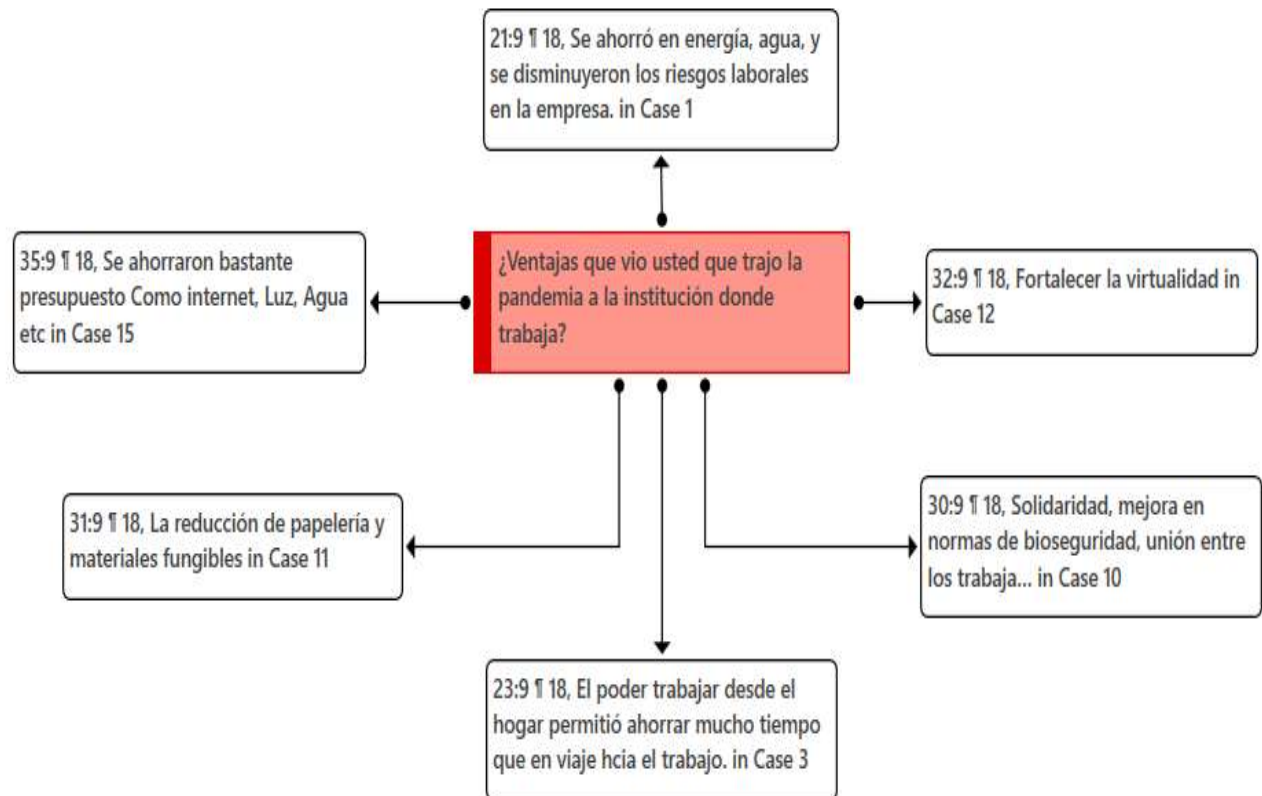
21:9 ¶ 18, Se ahorró en energía, agua, y se disminuyeron los riesgos laborales en la empresa. in Case 1

35:9 ¶ 18, Se ahorraron bastante presupuesto Como internet, Luz, Agua etc in Case 15

¿Ventajas que vio usted que trajo la pandemia a la institución donde trabaja?

32:9 ¶ 18, Fortalecer la virtualidad in Case 12

31:9 ¶ 18, La reducción de papelería y materiales fungibles in Case 11

30:9 ¶ 18, Solidaridad, mejora en normas de bioseguridad, unión entre los trabaja... in Case 10

23:9 ¶ 18, El poder trabajar desde el hogar permitió ahorrar mucho tiempo que en viaje hcia el trabajo. in Case 3